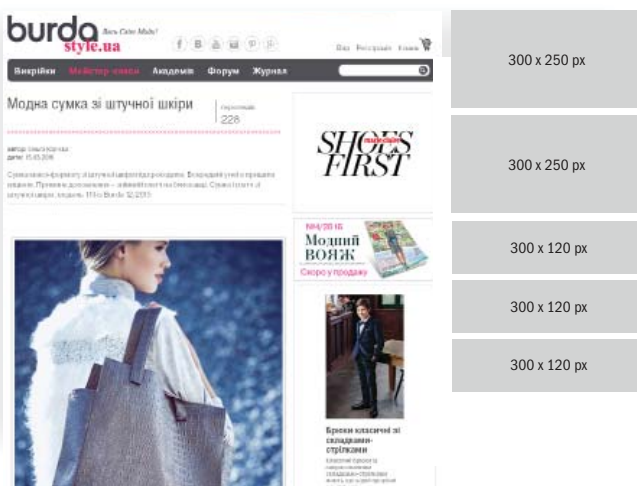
burda style.ua Весь Світ Моди!

Вхід Реєстрація Кошик

Викрійки Майстер-класи Академія Форум Журнал

Модна сумка зі штучної шкіри

переглядів: 228

автор: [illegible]
дата: 15.03.2016

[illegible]

SHOES FIRST

№4/2016 Модний вояж Скоро у продажу

Брюки класичні зі складками-стрілками

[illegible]

300 x 250 px

300 x 250 px

300 x 120 px

300 x 120 px

300 x 120 px